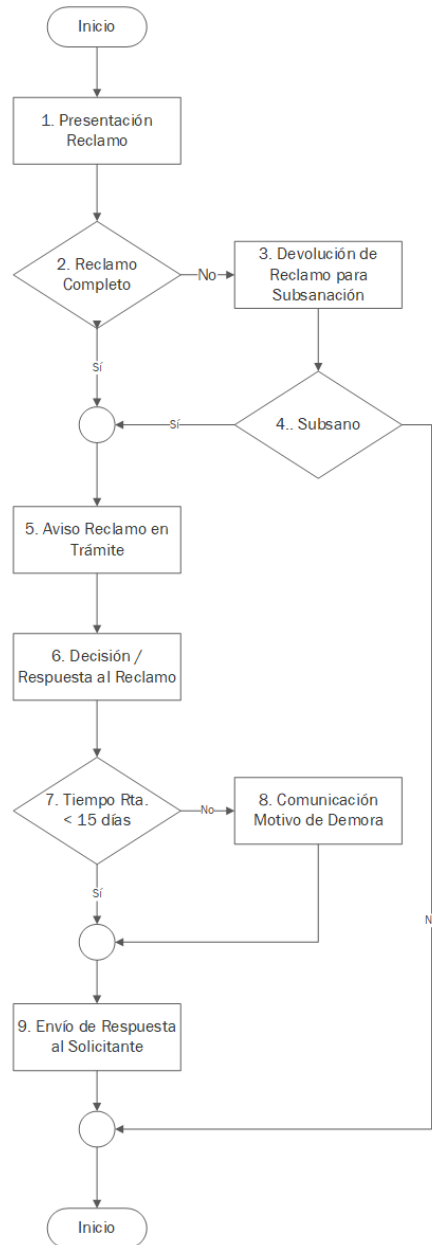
Inicio

1. Presentación Reclamo

2. Reclamo Completo

No

3. Devolución de Reclamo para Subsanación

Sí

Sí

4.. Subsano

5. Aviso Reclamo en Trámite

6. Decisión / Respuesta al Reclamo

7. Tiempo Rta. < 15 días

No

8. Comunicación Motivo de Demora

Sí

N

9. Envío de Respuesta al Solicitante

Inicio